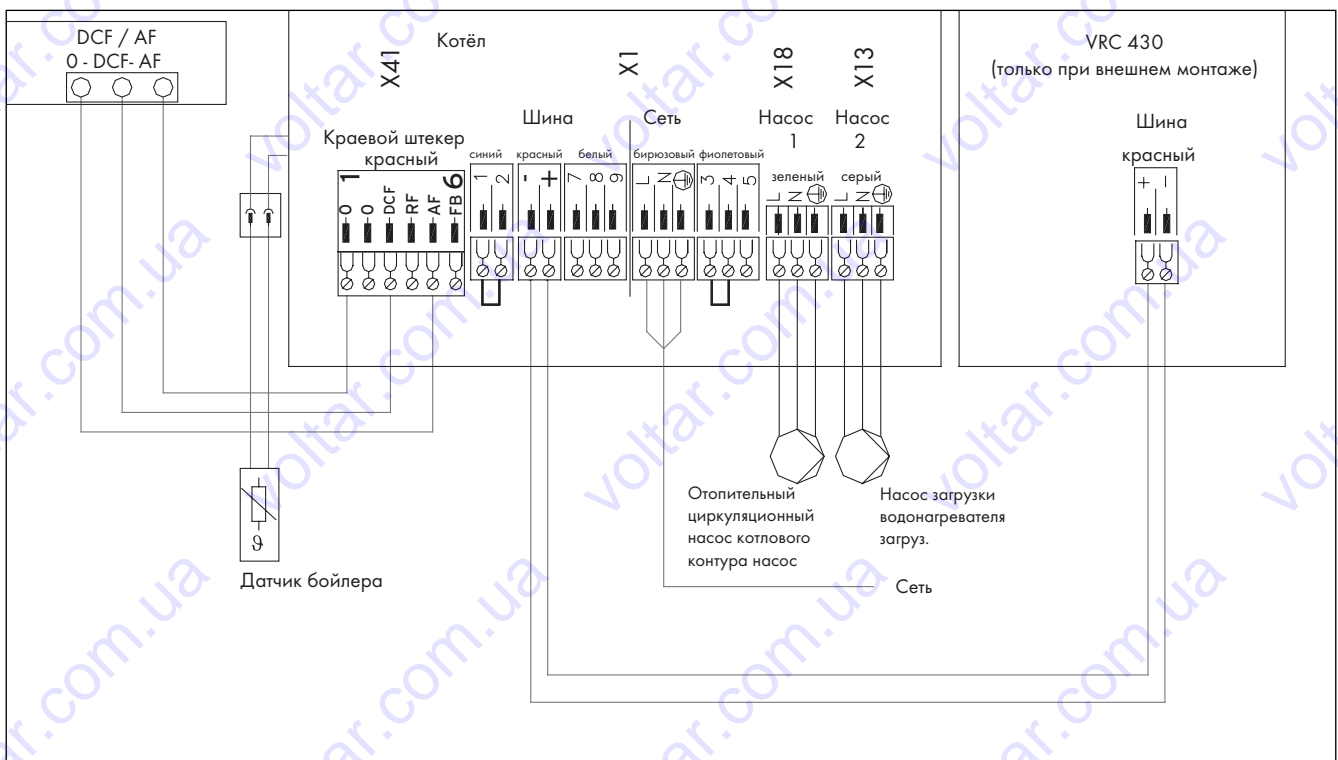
DCF / AF
0 - DCF- AF

Котёл

X41

X1

X18

X13

VRC 430
(только при внешнем монтаже)

Шина

Сеть

Насос 1

Насос 2

Шина

Краевой штекер красный

1

6

0 0 DCF RF AF FB

синий

1 2

красный

- +

белый

7 8 9

бирюзовый

L N ⏚

фиолетовый

3 4 5

зеленый

L N ⏚

серый

L N ⏚

красный

+ -

ϑ

Датчик бойлера

Отопительный циркуляционный насос котлового контура насос

Насос загрузки водонагревателя загруз.

Сеть